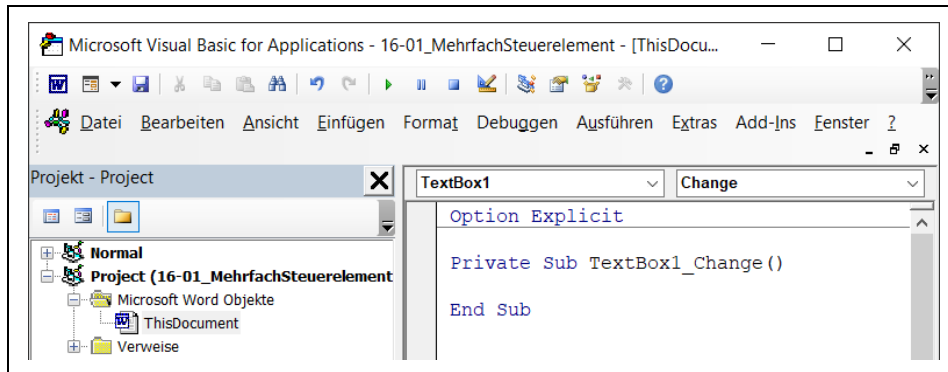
Microsoft Visual Basic for Applications - 16-01_MehrfachSteuerelement - [ThisDocu...

Datei Bearbeiten Ansicht Einfügen Format Debuggen Ausführen Extras Add-Ins Fenster ?

Projekt - Project

Normal
Project (16-01_MehrfachSteuerelement
Microsoft Word Objekte
ThisDocument
Verweise

TextBox1
Change

Option Explicit

Private Sub TextBox1_Change()

End Sub